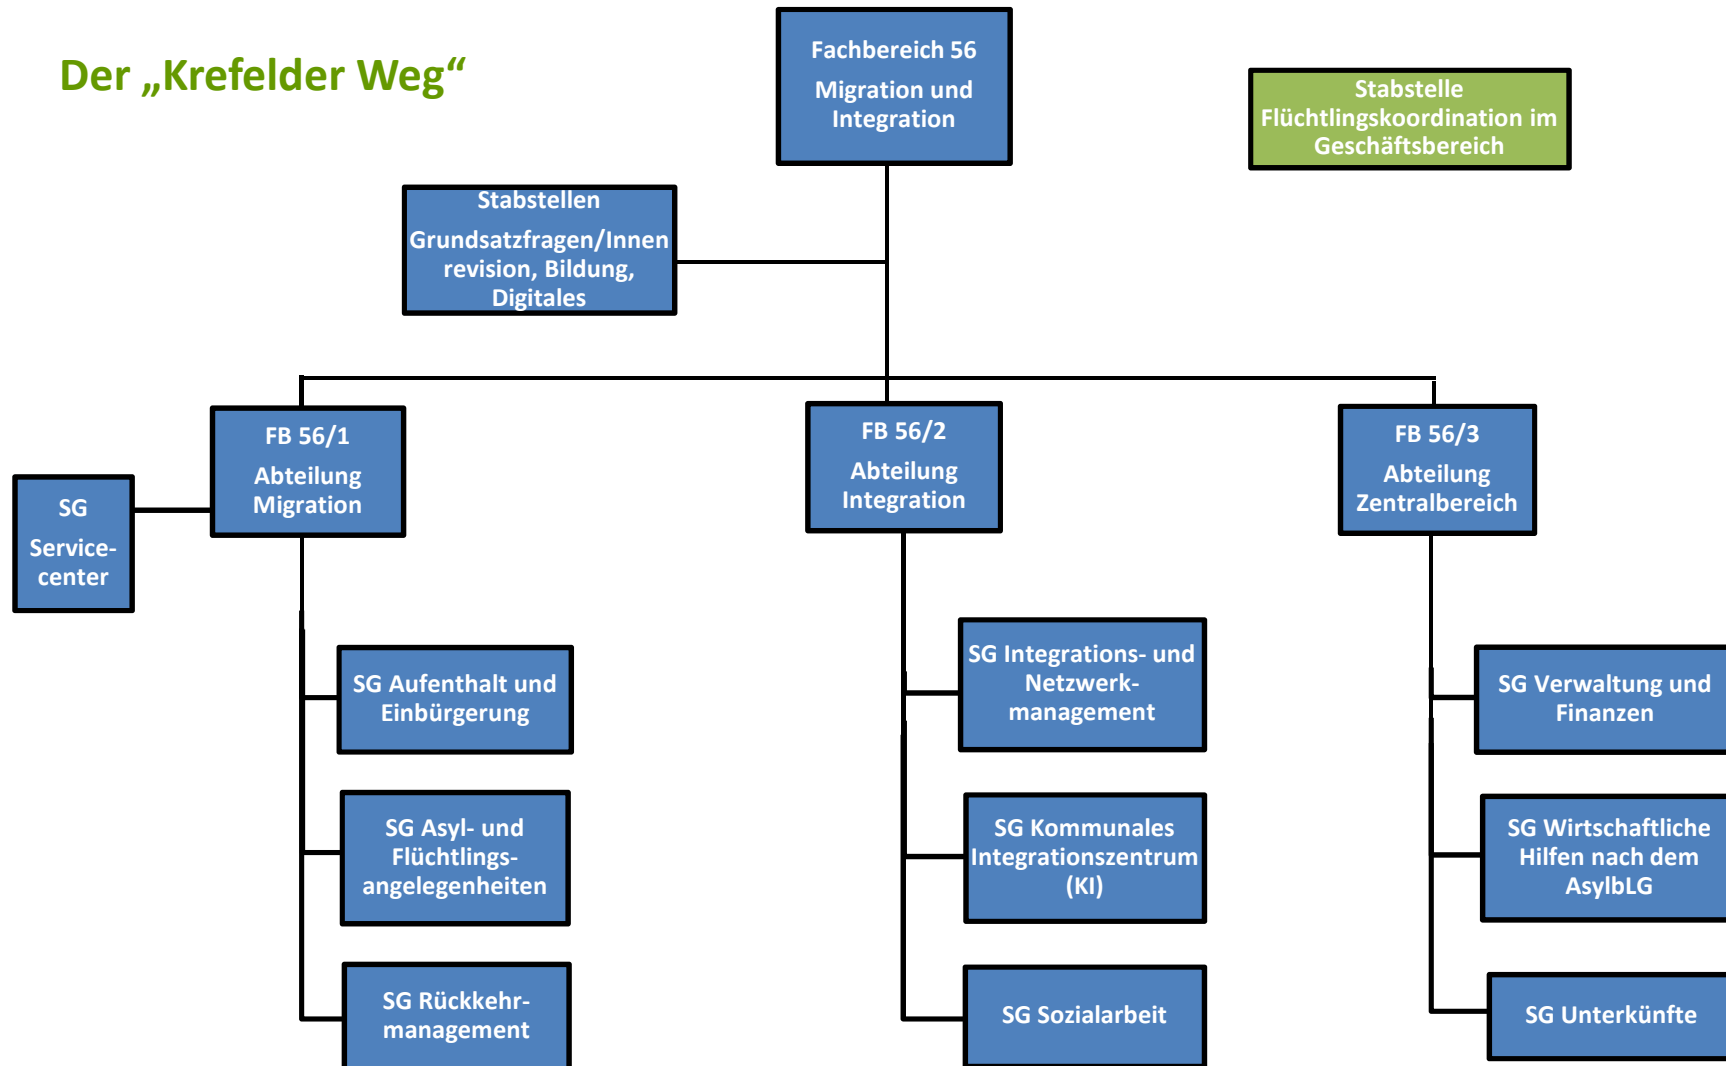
Der „Krefelder Weg“

Fachbereich 56
Migration und Integration

Stabstelle Flüchtlingskoordination im Geschäftsbereich

Stabstellen
Grundsatzfragen/Innen revision, Bildung, Digitales

FB 56/1
Abteilung Migration

SG Service-center

FB 56/2
Abteilung Integration

FB 56/3
Abteilung Zentralbereich

SG Aufenthalt und Einbürgerung

SG Asyl- und Flüchtlings-angelegenheiten

SG Rückkehr-management

SG Integrations- und Netzwerk-management

SG Kommunales Integrationszentrum (KI)

SG Sozialarbeit

SG Verwaltung und Finanzen

SG Wirtschaftliche Hilfen nach dem AsylbLG

SG Unterkünfte